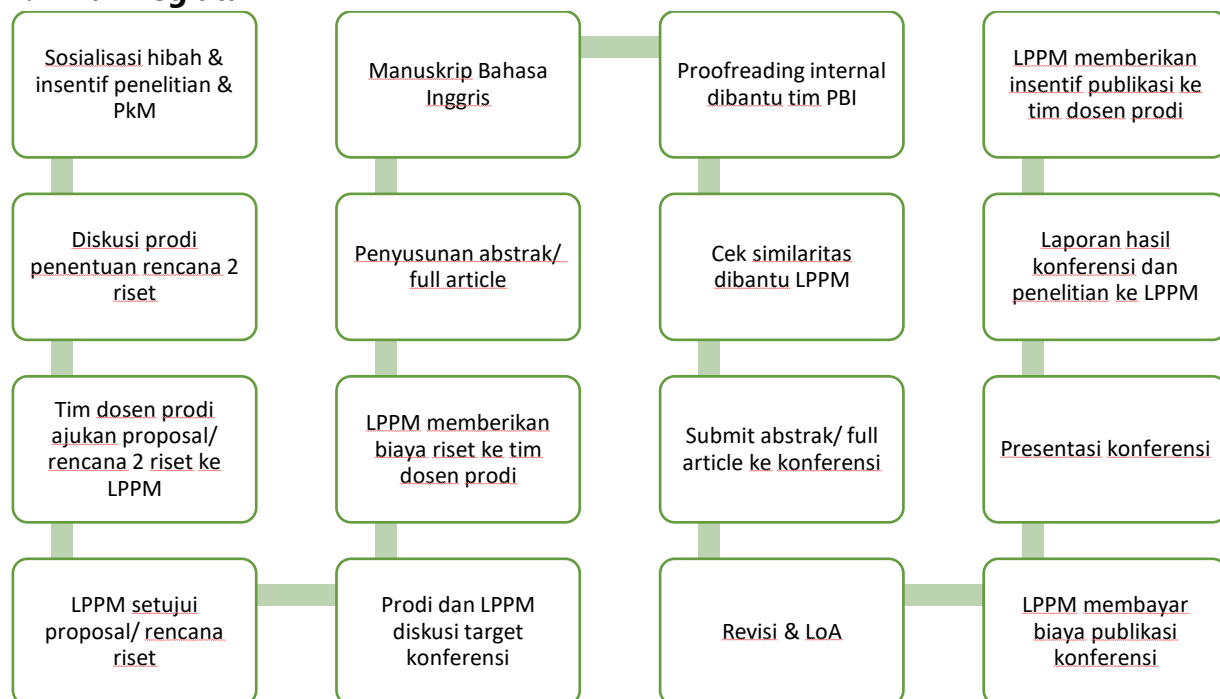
Sosialisasi hibah & insentif penelitian & PkM

Diskusi prodi penentuan rencana 2 riset

Tim dosen prodi ajukan proposal/ rencana 2 riset ke LPPM

LPPM setujui proposal/ rencana riset

Prodi dan LPPM diskusi target konferensi

LPPM memberikan biaya riset ke tim dosen prodi

Penyusunan abstrak/ full article

Manuskrip Bahasa Inggris

Proofreading internal dibantu tim PBI

Cek similaritas dibantu LPPM

Submit abstrak/ full article ke konferensi

Revisi & LoA

LPPM membayar biaya publikasi konferensi

Presentasi konferensi

Laporan hasil konferensi dan penelitian ke LPPM

LPPM memberikan insentif publikasi ke tim dosen prodi